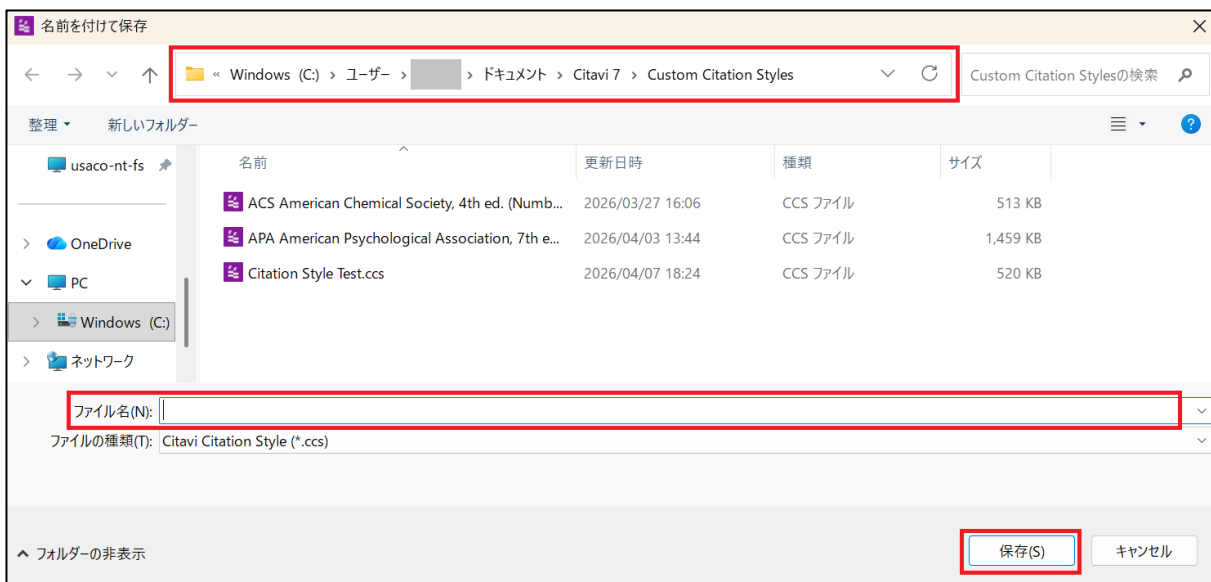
名前を付けて保存

« Windows (C:) › ユーザー › › ドキュメント › Citavi 7 › Custom Citation Styles

Custom Citation Stylesの検索

整理 ▾ 新しいフォルダー

usaco-nt-fs

OneDrive

PC

Windows (C:)

ネットワーク

| 名前 | 更新日時 | 種類 | サイズ |
|---|---|---|---|
| ACS American Chemical Society, 4th ed. (Numb... | 2026/03/27 16:06 | CCS ファイル | 513 KB |
| APA American Psychological Association, 7th e... | 2026/04/03 13:44 | CCS ファイル | 1,459 KB |
| Citation Style Test.ccs | 2026/04/07 18:24 | CCS ファイル | 520 KB |

ファイル名(N):

ファイルの種類(T): Citavi Citation Style (*.ccs)

フォルダーの非表示

保存(S) キャンセル